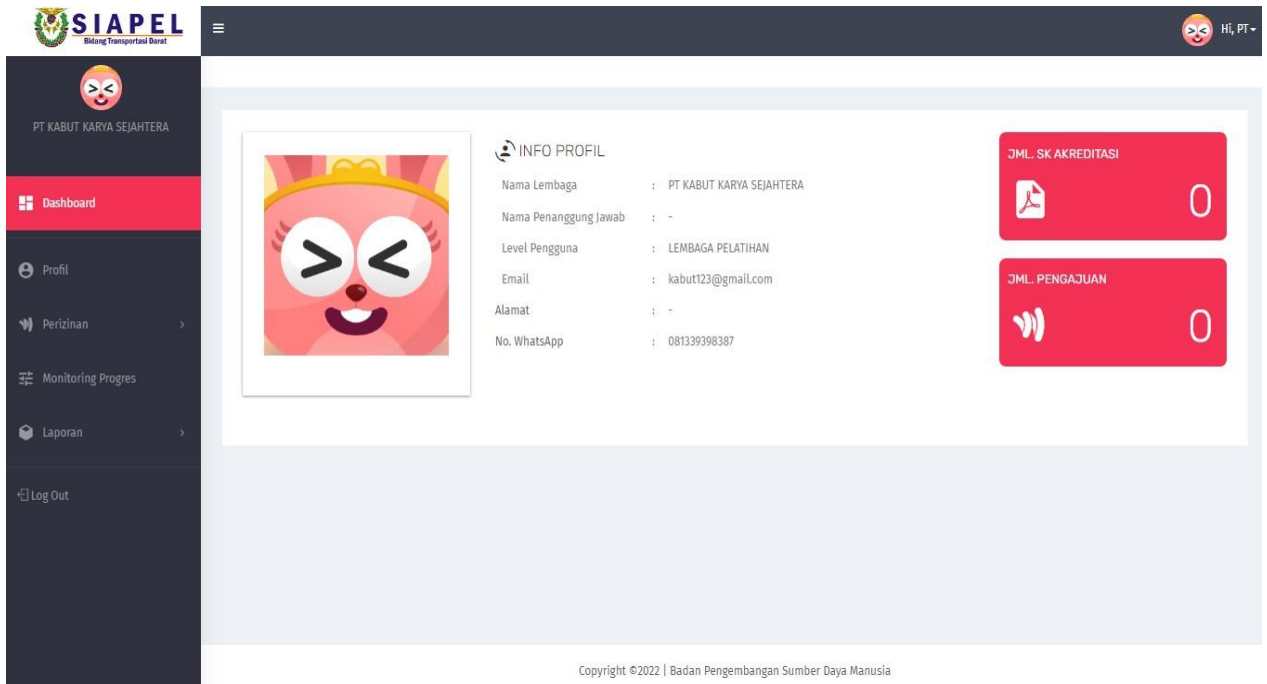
SIAPEL
Bidang Transportasi Darat

Hi, PT

PT KABUT KARYA SEJAHTERA

Dashboard

Profil

Perizinan

Monitoring Progres

Laporan

Log Out

INFO PROFIL

Nama Lembaga : PT KABUT KARYA SEJAHTERA
Nama Penanggung Jawab : -
Level Pengguna : LEMBAGA PELATIHAN
Email : kabut123@gmail.com
Alamat : -
No. WhatsApp : 081339398387

JML. SK AKREDITASI
0

JML. PENGAJUAN
0

Copyright ©2022 | Badan Pengembangan Sumber Daya Manusia